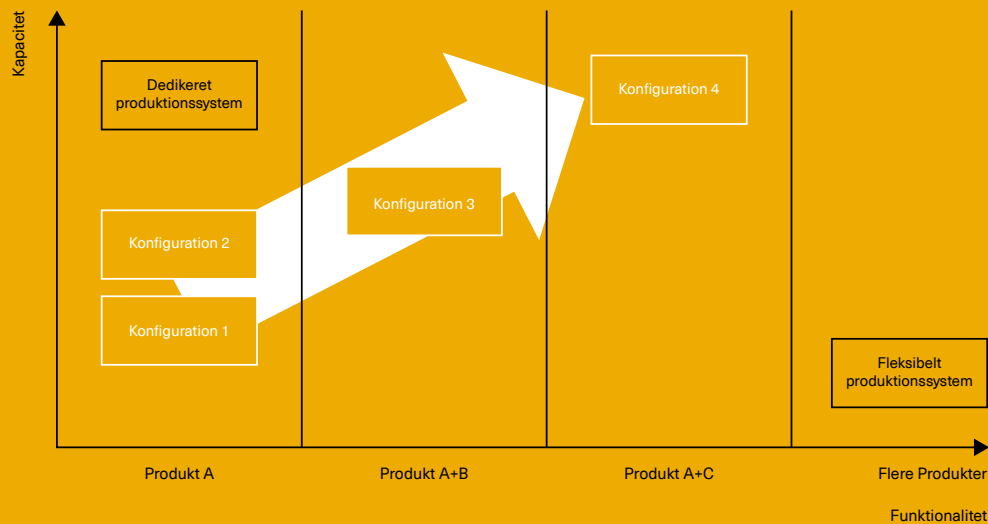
Kapacitet

Dedikeret produktionssystem

Konfiguration 4

Konfiguration 3

Konfiguration 2

Konfiguration 1

Fleksibelt produktionssystem

Produkt A

Produkt A+B

Produkt A+C

Flere Produkter

Funktionalitet